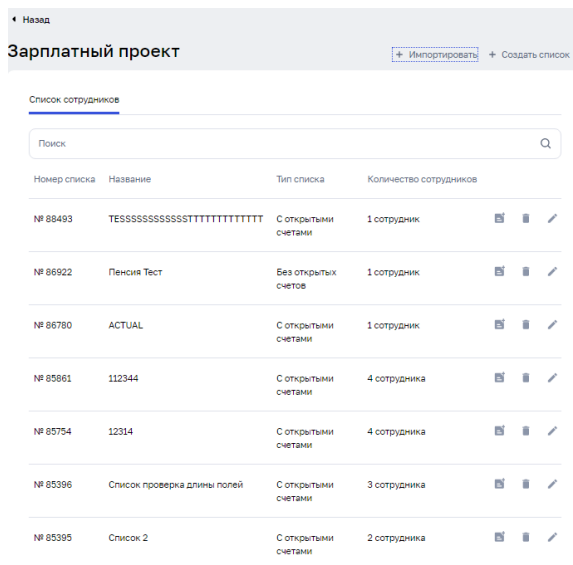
Назад

Зарплатный проект

+ Импортировать + Создать список

Список сотрудников

Поиск

| Номер списка | Название | Тип списка | Количество сотрудников |
|---|---|---|---|
| № 88493 | TESSSSSSSSSSSSTTTTTTTTTTTTT | С открытыми счетами | 1 сотрудник |
| № 86922 | Пенсия Тест | Без открытых счетов | 1 сотрудник |
| № 86780 | ACTUAL | С открытыми счетами | 1 сотрудник |
| № 85861 | 112344 | С открытыми счетами | 4 сотрудника |
| № 85754 | 12314 | С открытыми счетами | 4 сотрудника |
| № 85396 | Список проверка длины полей | С открытыми счетами | 3 сотрудника |
| № 85395 | Список 2 | С открытыми счетами | 2 сотрудника |